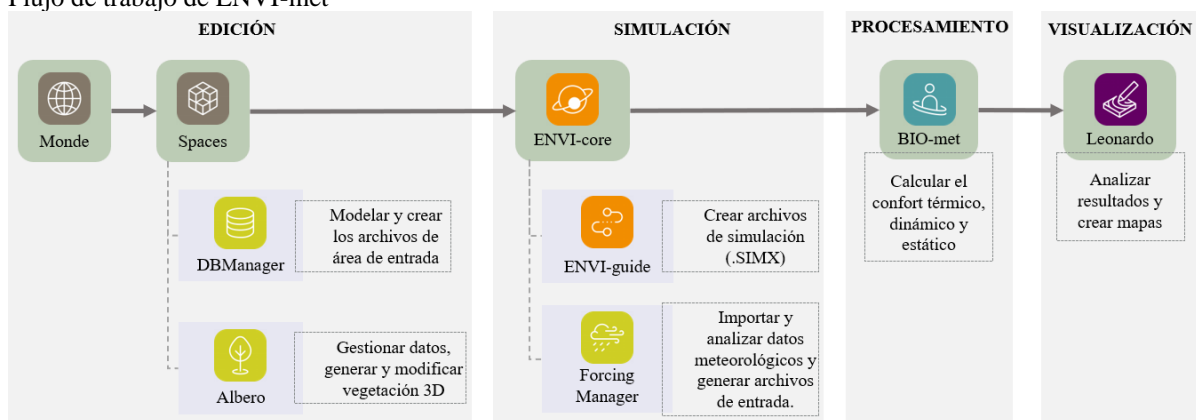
Flujo de trabajo de ENVI-met

EDICIÓN

Monde

Spaces

DBManager

Modelar y crear los archivos de área de entrada

Albero

Gestionar datos, generar y modificar vegetación 3D

SIMULACIÓN

ENVI-core

ENVI-guide

Crear archivos de simulación (.SIMX)

Forcing Manager

Importar y analizar datos meteorológicos y generar archivos de entrada.

PROCESAMIENTO

BIO-met

Calcular el confort térmico, dinámico y estático

VISUALIZACIÓN

Leonardo

Analizar resultados y crear mapas